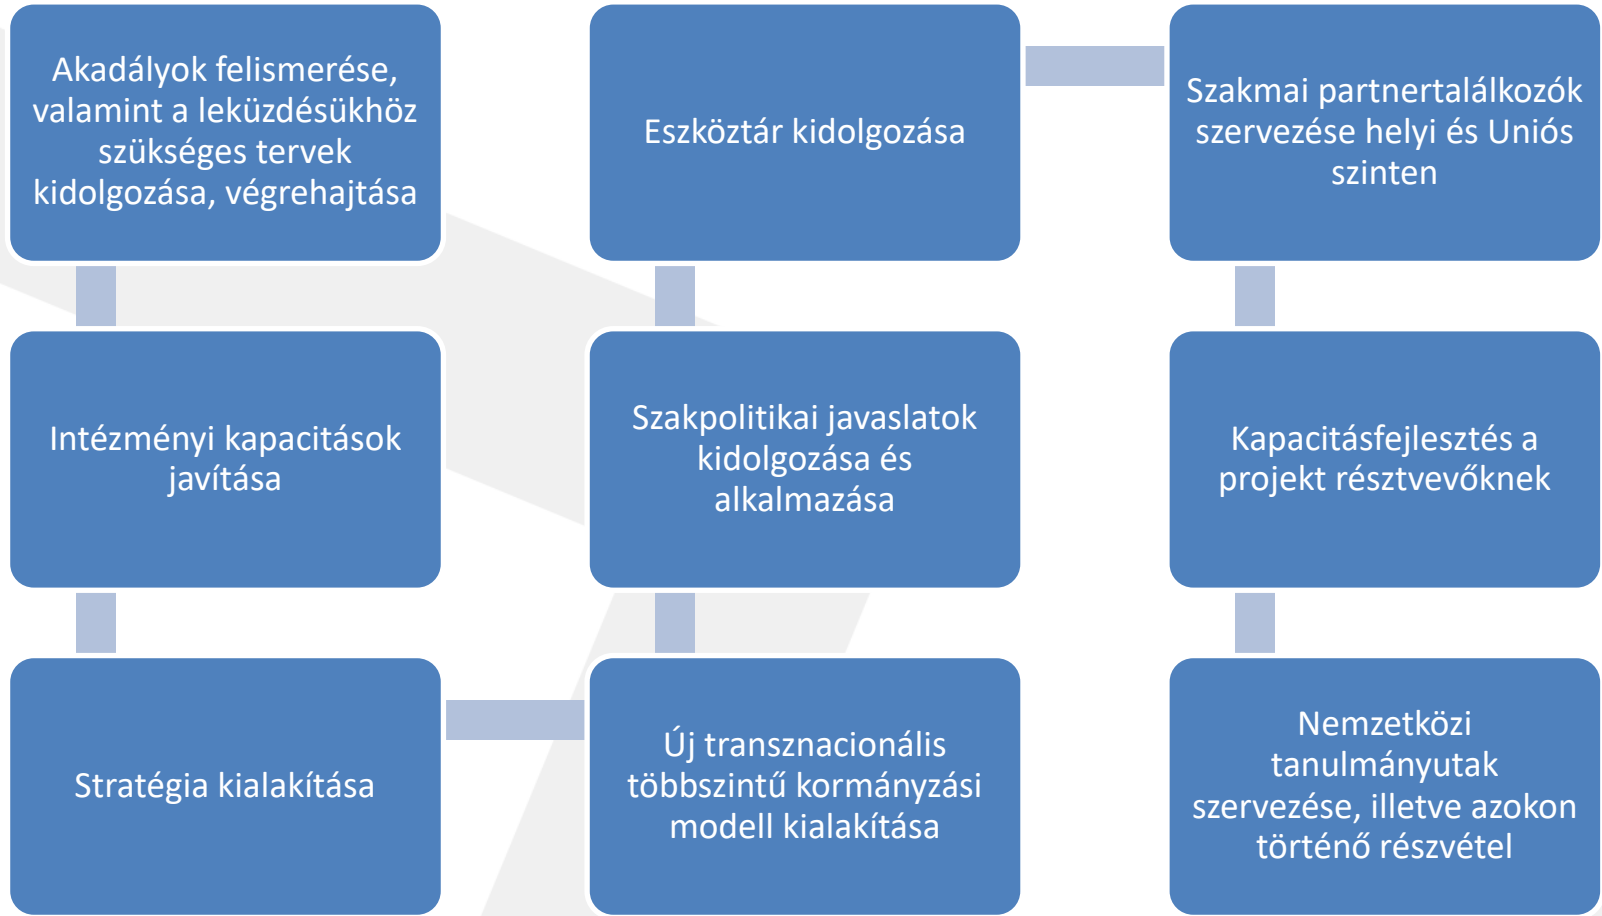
Akadályok felismerése, valamint a leküzdésükhöz szükséges tervek kidolgozása, végrehajtása

Intézményi kapacitások javítása

Stratégia kialakítása

Eszköztár kidolgozása

Szakpolitikai javaslatok kidolgozása és alkalmazása

Új transznacionális többszintű kormányzási modell kialakítása

Szakmai partnertalálkozók szervezése helyi és Uniós szinten

Kapacitásfejlesztés a projekt résztvevőknek

Nemzetközi tanulmányutak szervezése, illetve azokon történő részvétel